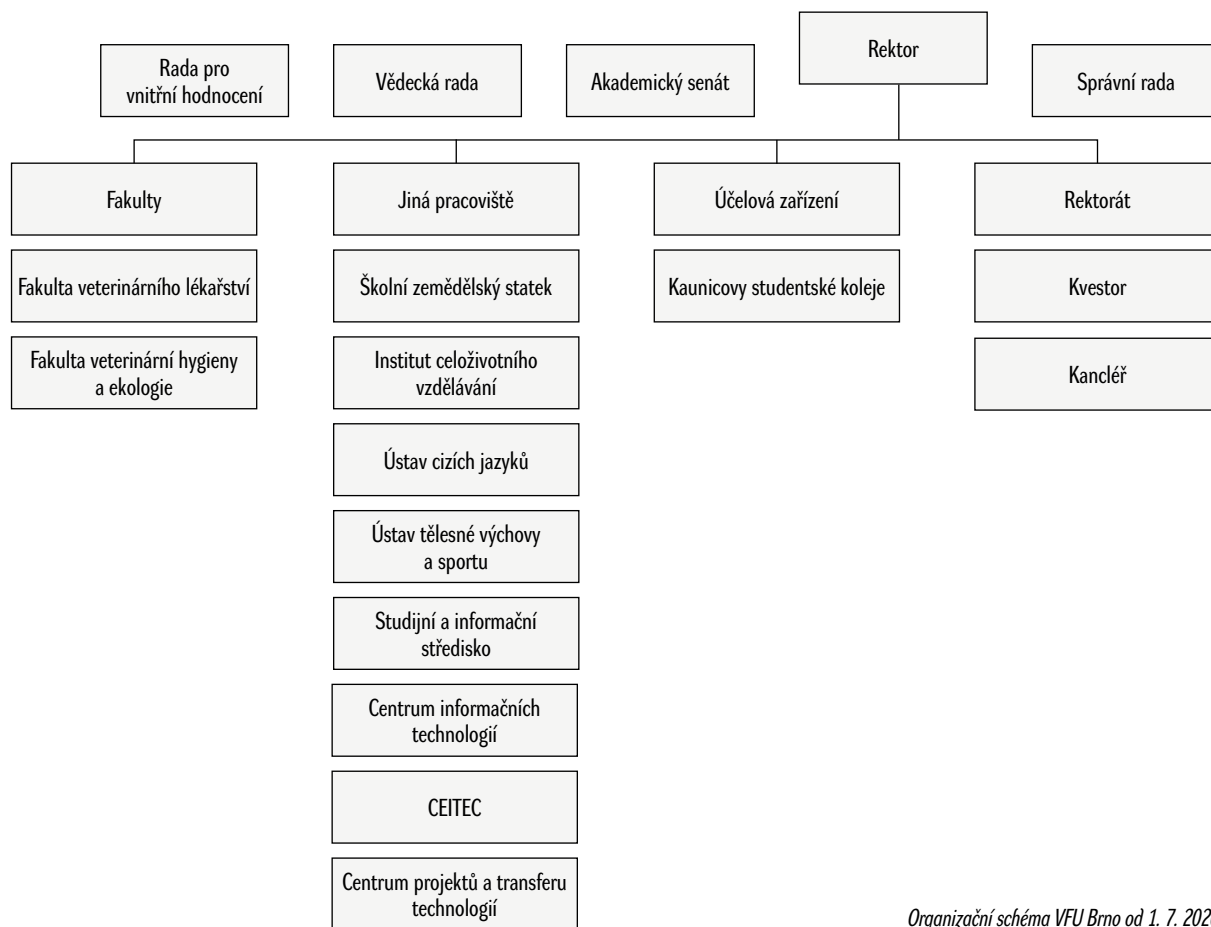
Rada pro vnitřní hodnocení

Vědecká rada

Akademický senát

Rektor

Správní rada

Fakulty

Fakulta veterinárního lékařství

Fakulta veterinární hygieny a ekologie

Jiná pracoviště

Školní zemědělský statek

Institut celoživotního vzdělávání

Ústav cizích jazyků

Ústav tělesné výchovy a sportu

Studijní a informační středisko

Centrum informačních technologií

CEITEC

Centrum projektů a transferu technologií

Účelová zařízení

Kaunicovy studentské koleje

Rektorát

Kvestor

Kancléř

Organizační schéma VFU Brno od 1. 7. 202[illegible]